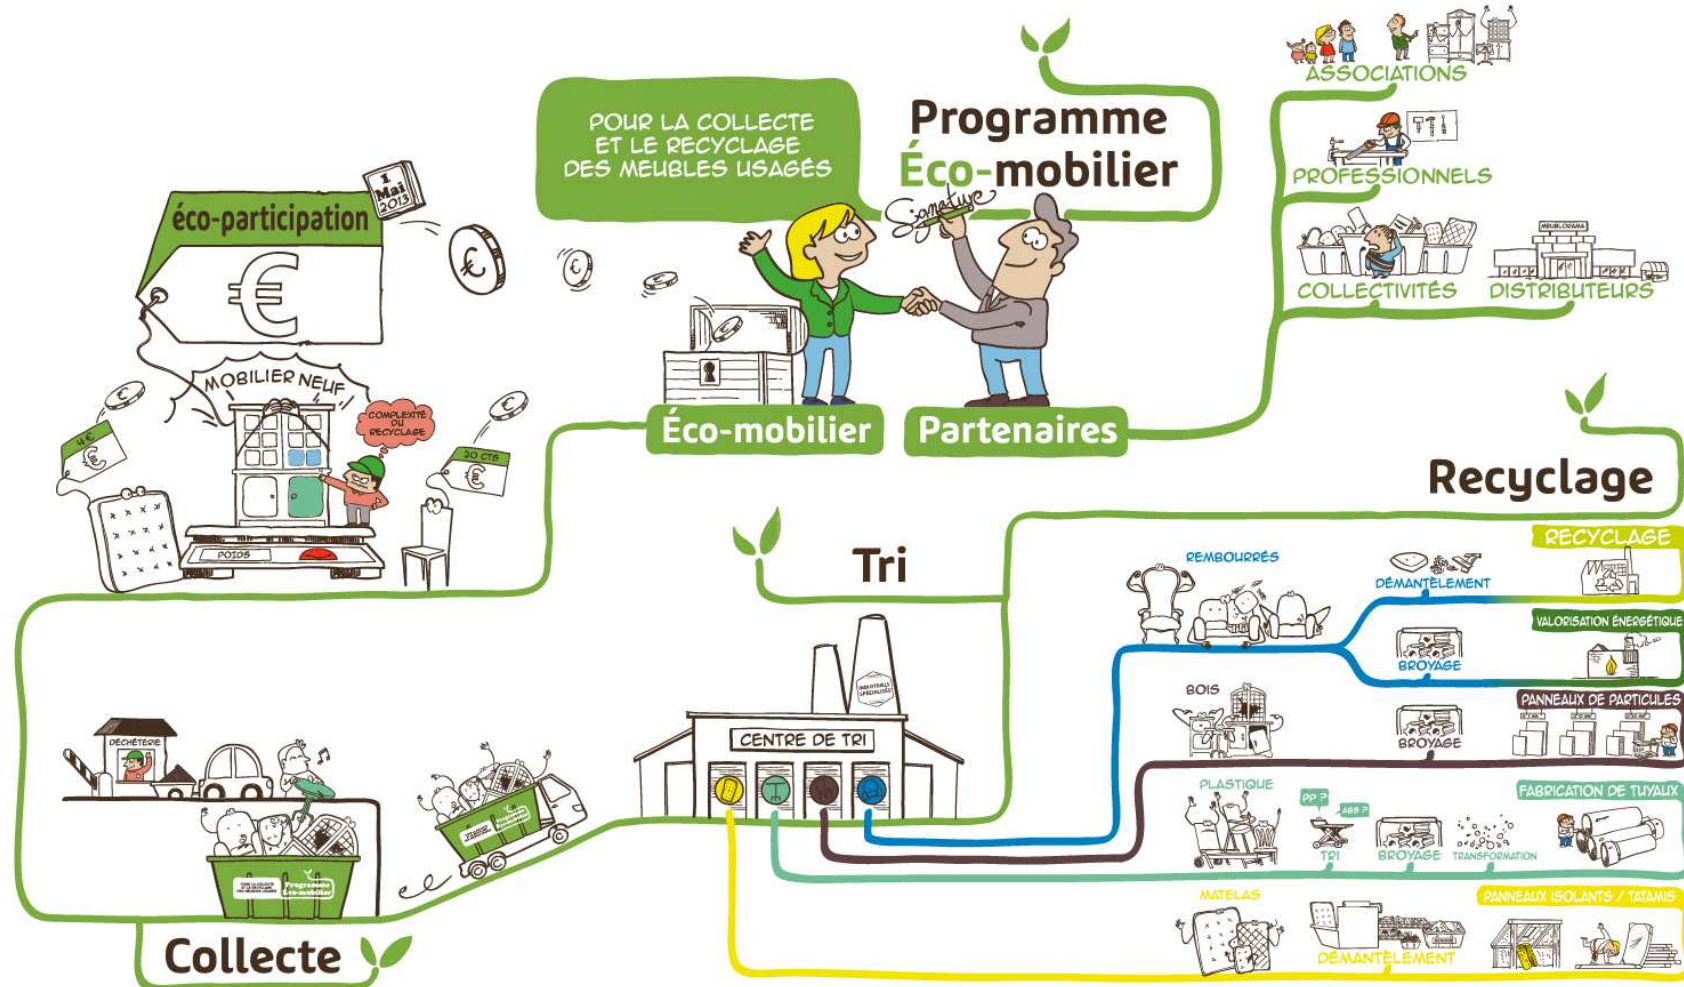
POUR LA COLLECTE ET LE RECYCLAGE DES MEUBLES USAGÉS

Programme Éco-mobilier

Signature

ASSOCIATIONS

PROFESSIONNELS

COLLECTIVITÉS

DISTRIBUTEURS

MEUBLORAMA

éco-participation

1 Mai 2013

€

MOBILIER NEUF

COMPLEXITÉ DU RECYCLAGE

4 €

20 CTS

POIDS

Éco-mobilier

Partenaires

Recyclage

RECYCLAGE

Tri

REMBOURRÉS

DÉMANTÈLEMENT

VALORISATION ÉNERGÉTIQUE

BROYAGE

BOIS

PANNEAUX DE PARTICULES

BROYAGE

INDUSTRIELS SPÉCIALISÉS

CENTRE DE TRI

PLASTIQUE

PP ?

ABS ?

FABRICATION DE TUYAUX

TRI

BROYAGE

TRANSFORMATION

MATELAS

PANNEAUX ISOLANTS / TATAMIS

DÉMANTÈLEMENT

DÉCHÈTERIE

POUR LA COLLECTE ET LE RECYCLAGE DES MEUBLES USAGÉS Programme Éco-mobilier

Collecte